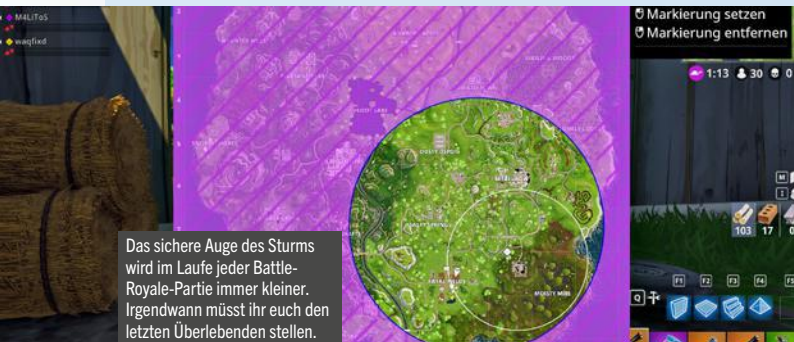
M4LiToS
waqfixd

Markierung setzen
Markierung entfernen

1:13 30 0

103 17

F1 F2 F3 F4 F5

Q

Das sichere Auge des Sturms wird im Laufe jeder Battle-Royale-Partie immer kleiner. Irgendwann müsst ihr euch den letzten Überlebenden stellen.